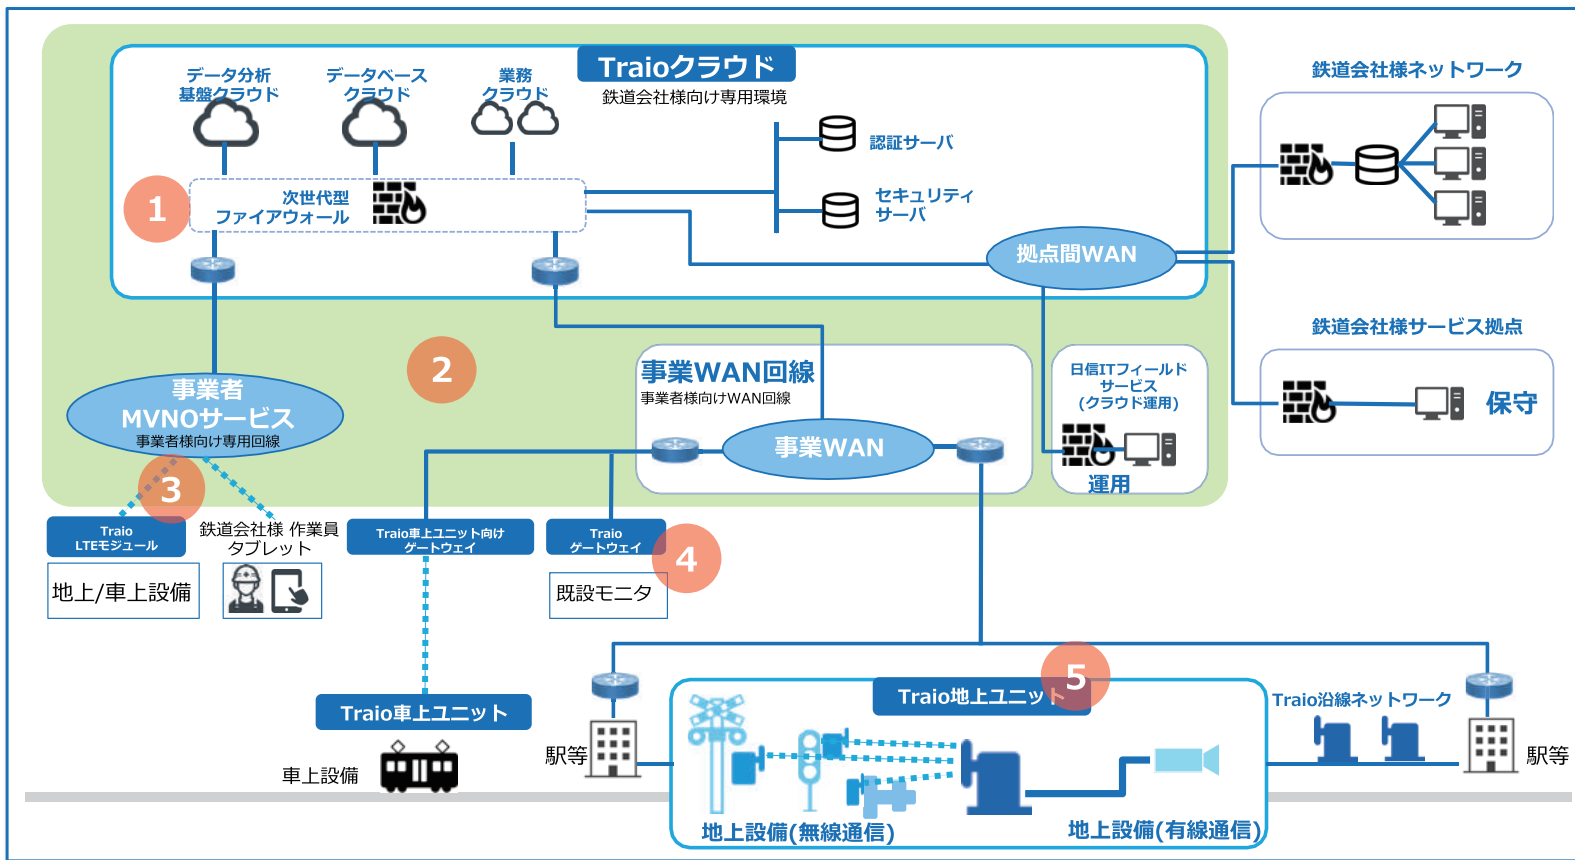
Traioクラウド
鉄道会社様向け専用環境

データ分析基盤クラウド
データベースクラウド
業務クラウド

認証サーバ
セキュリティサーバ

1
次世代型ファイアウォール

拠点間WAN

鉄道会社様ネットワーク

鉄道会社様サービス拠点
保守

2

事業WAN回線
事業者様向けWAN回線
事業WAN

日信ITフィールドサービス（クラウド運用）
運用

事業者MVNOサービス
事業者様向け専用回線

3
Traio LTEモジュール
鉄道会社様 作業員タブレット
地上/車上設備

Traio車上ユニット向けゲートウェイ
Traio ゲートウェイ
4
既設モニタ

Traio車上ユニット
車上設備

駅等
Traio地上ユニット
5
Traio沿線ネットワーク
駅等

地上設備(無線通信)
地上設備(有線通信)